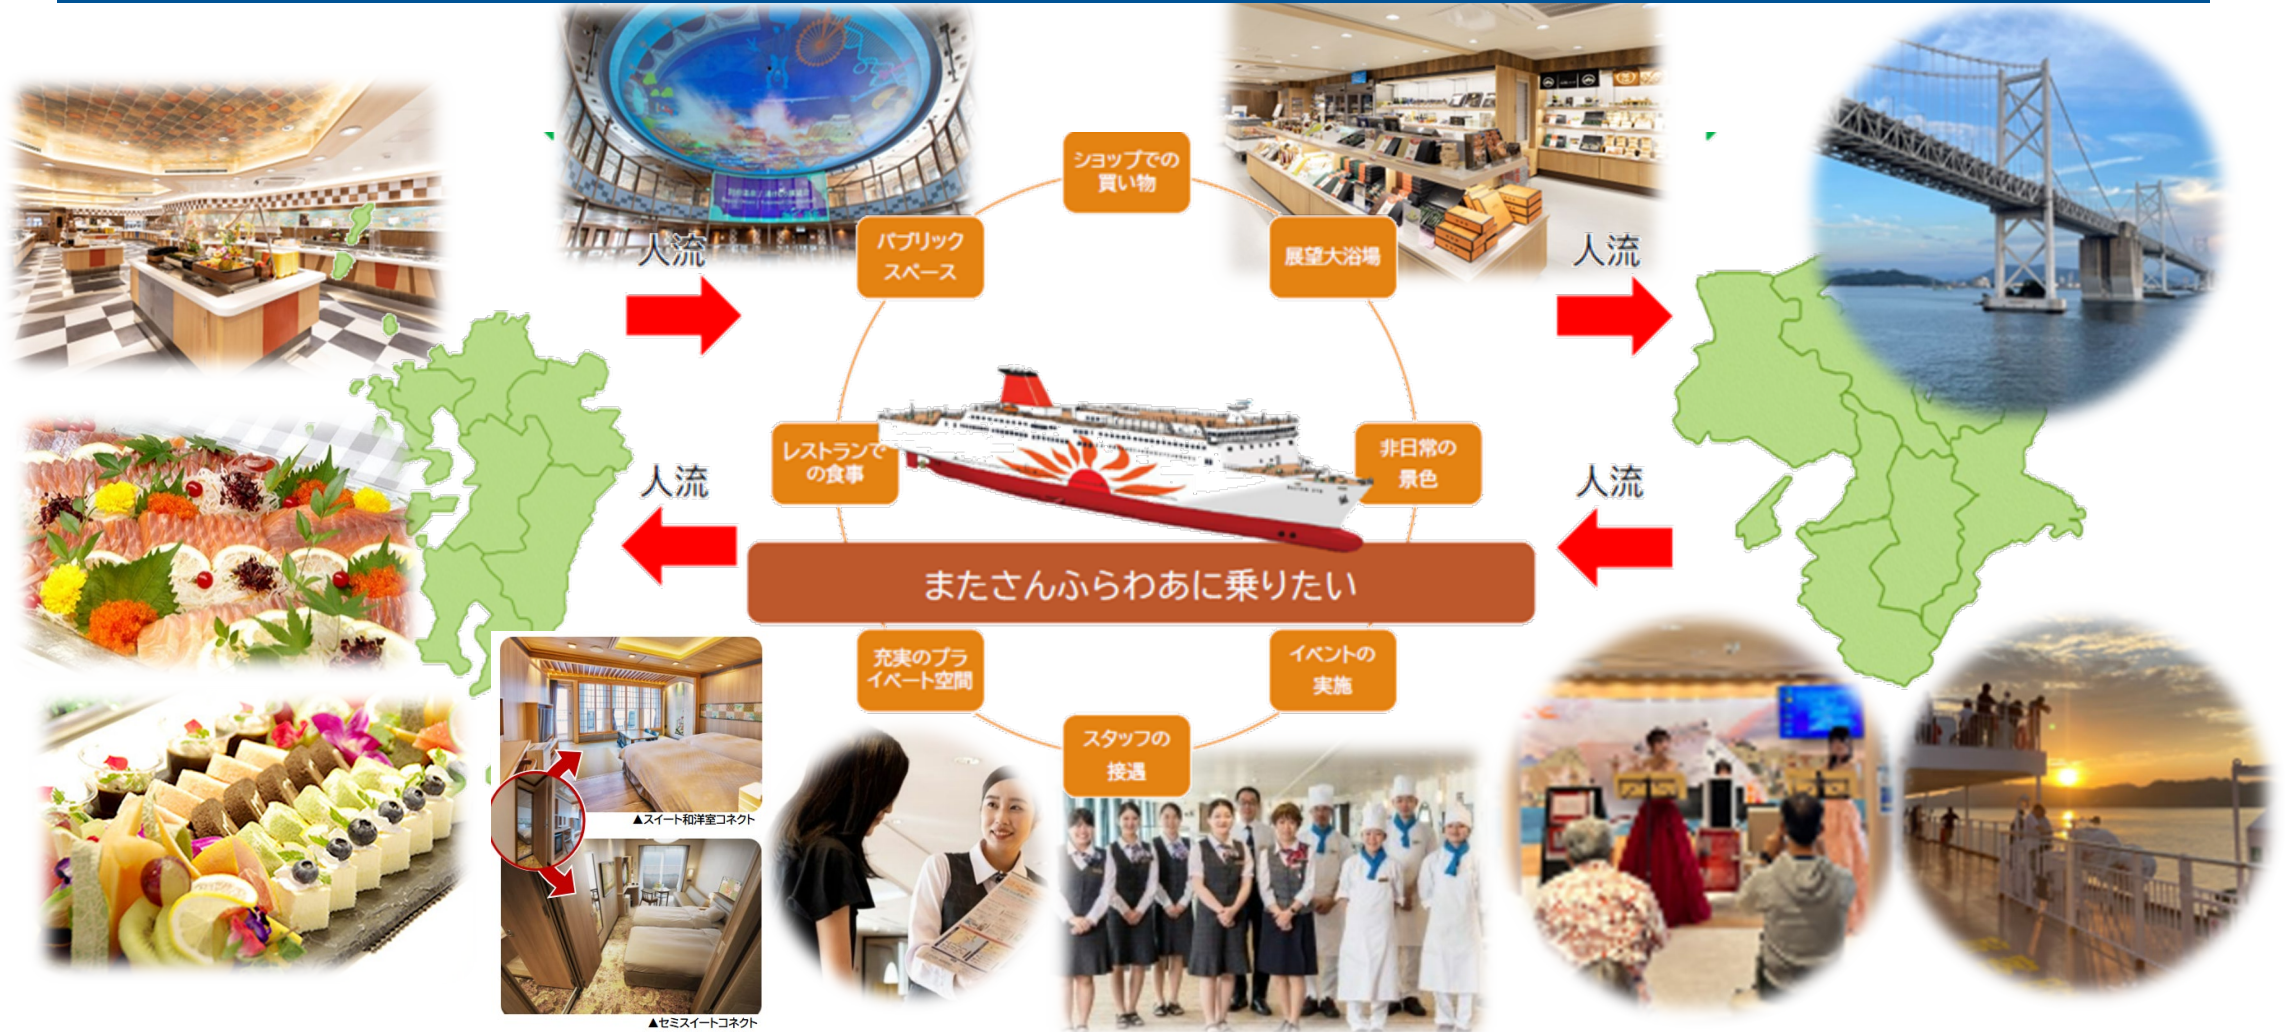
ショップでの買い物

パブリックスペース

展望大浴場

人流

人流

レストランでの食事

非日常の景色

人流

人流

またさんふらわあに乗りたい

充実のプライベート空間

イベントの実施

スタッフの接遇

▲スイート和洋室コネクト

▲セミスイートコネクト